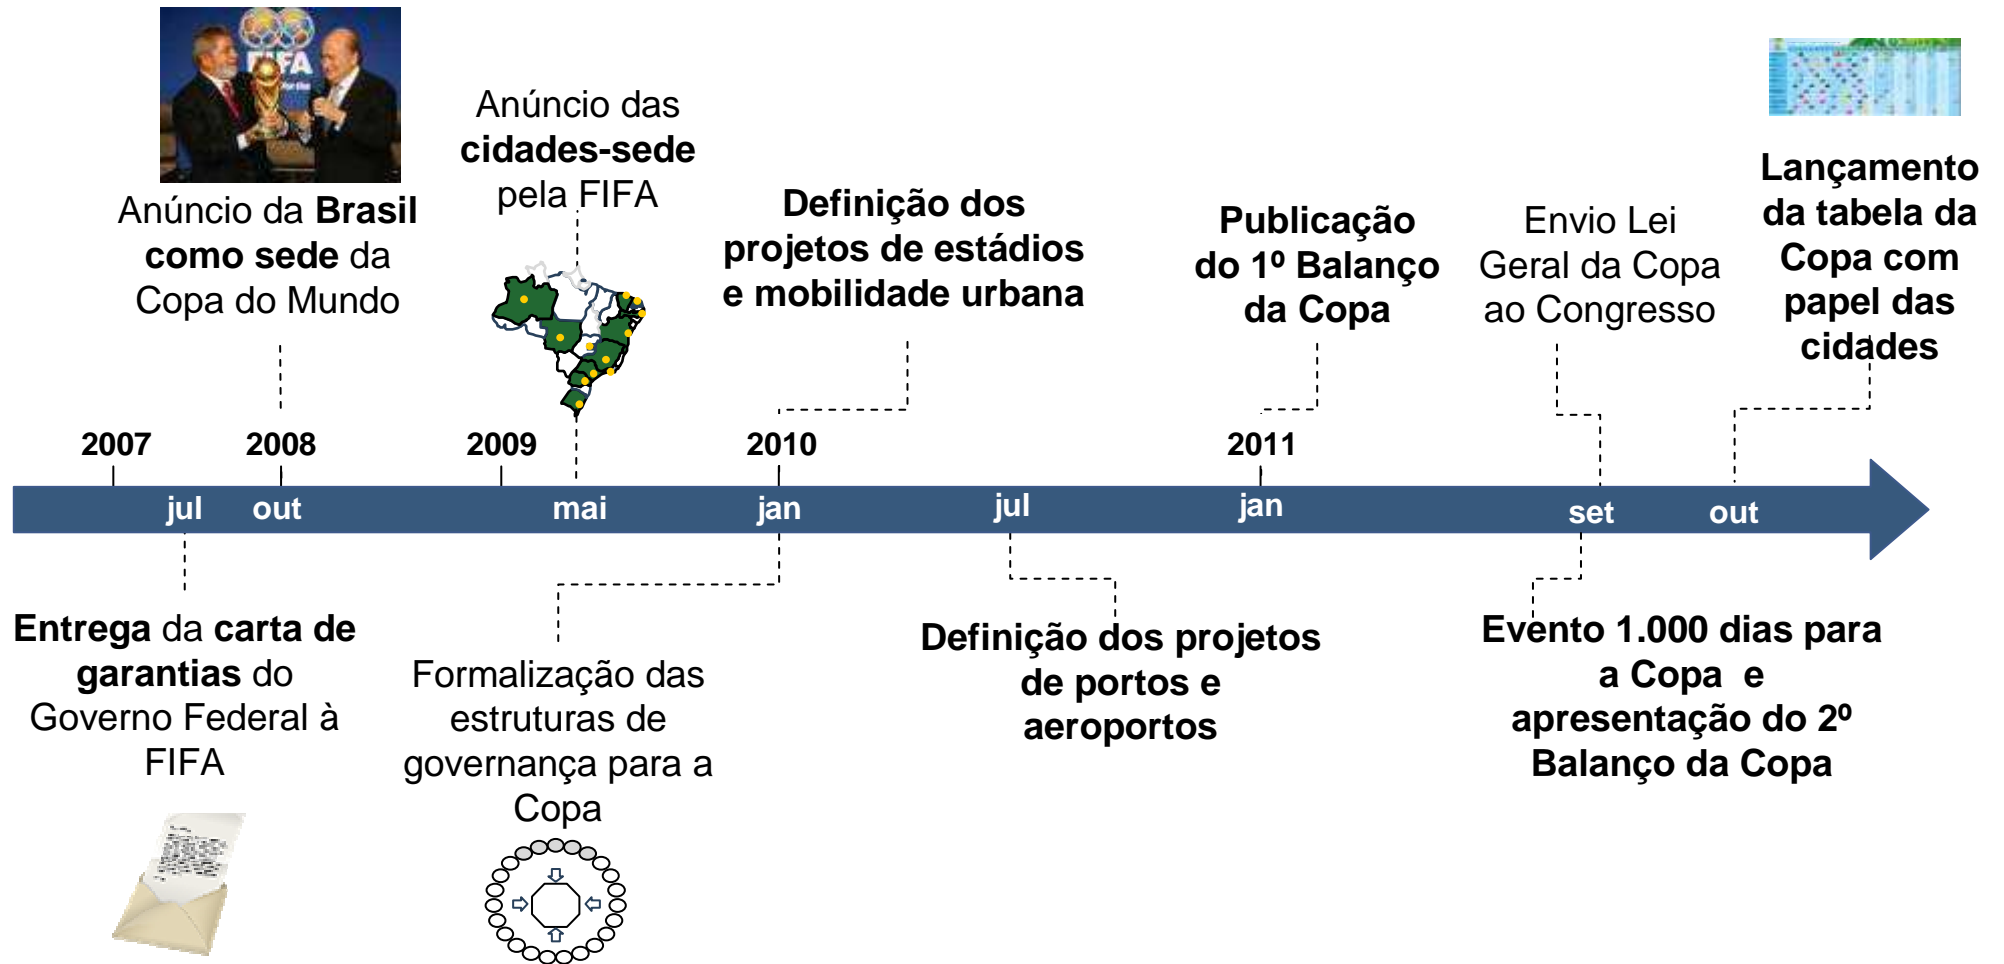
Anúncio da **Brasil como sede** da Copa do Mundo

Anúncio das **cidades-sede** pela FIFA

Definição dos projetos de estádios e mobilidade urbana

Publicação do 1º Balanço da Copa

Envio Lei Geral da Copa ao Congresso

Lançamento da tabela da Copa com papel das cidades

2007 2008 2009 2010 2011

jul out mai jan jul jan set out

**Entrega** da **carta de garantias** do Governo Federal à FIFA

Formalização das estruturas de governança para a Copa

Definição dos projetos de portos e aeroportos

Evento 1.000 dias para a Copa e apresentação do 2º Balanço da Copa